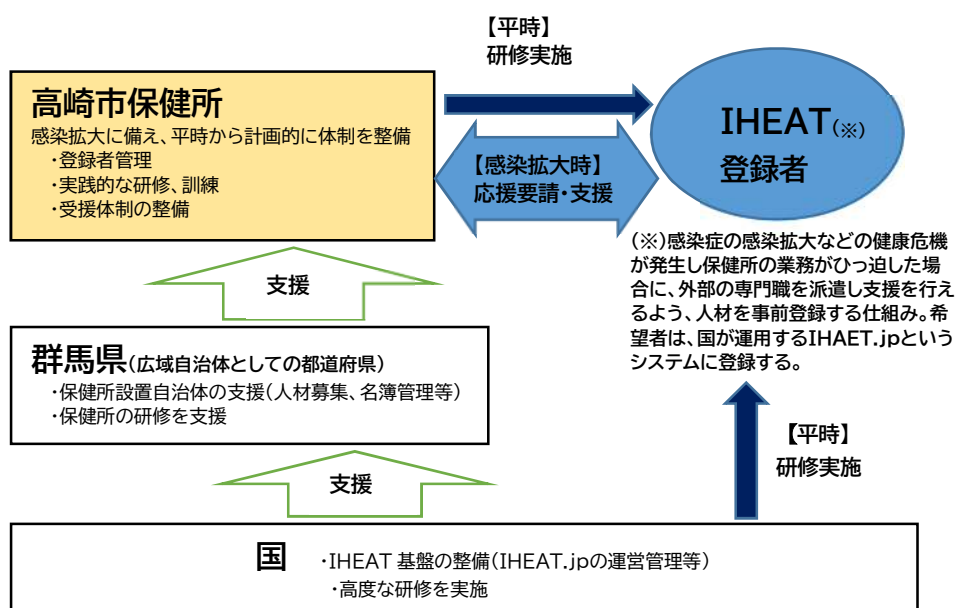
【平時】
研修実施

高崎市保健所
感染拡大に備え、平時から計画的に体制を整備
・登録者管理
・実践的な研修、訓練
・受援体制の整備

【感染拡大時】
応援要請・支援

IHEAT(※)
登録者

(※)感染症の感染拡大などの健康危機が発生し保健所の業務がひっ迫した場合に、外部の専門職を派遣し支援を行えるよう、人材を事前登録する仕組み。希望者は、国が運用するIHAET.jpというシステムに登録する。

支援

群馬県(広域自治体としての都道府県)
・保健所設置自治体の支援(人材募集、名簿管理等)
・保健所の研修を支援

【平時】
研修実施

支援

国
・IHEAT 基盤の整備(IHEAT.jpの運営管理等)
・高度な研修を実施